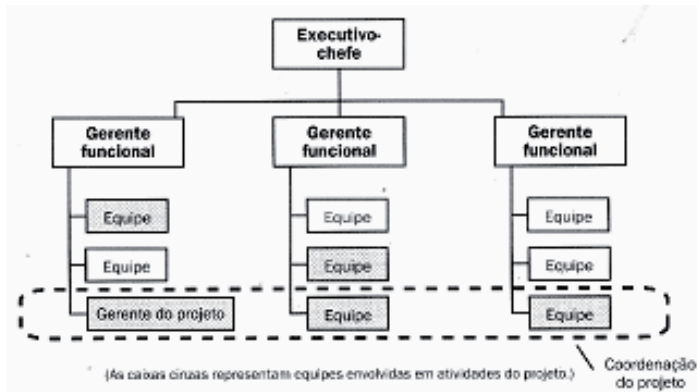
Executivo-chefe

Gerente funcional

Equipe

Equipe

Gerente do projeto

Gerente funcional

Equipe

Equipe

Equipe

Gerente funcional

Equipe

Equipe

Equipe

(As caixas cinzas representam equipes envolvidas em atividades do projeto.)

Coordenação do projeto